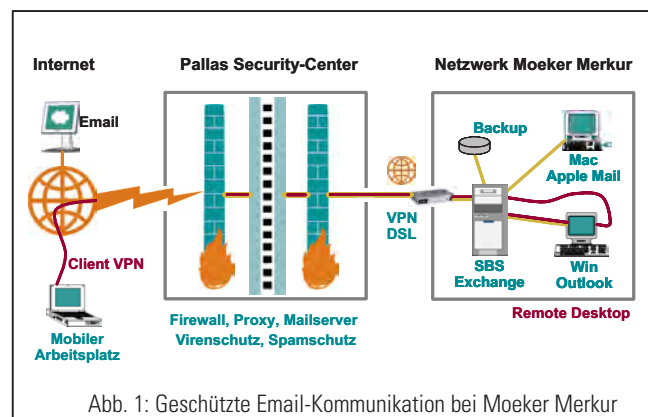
Internet

Pallas Security-Center

Netzwerk Moeker Merkur

Email

Backup

Mac Apple Mail

VPN DSL

Client VPN

SBS Exchange

Win Outlook

Mobiler Arbeitsplatz

Firewall, Proxy, Mailserver Virenschutz, Spamschutz

Remote Desktop

Abb. 1: Geschützte Email-Kommunikation bei Moeker Merkur